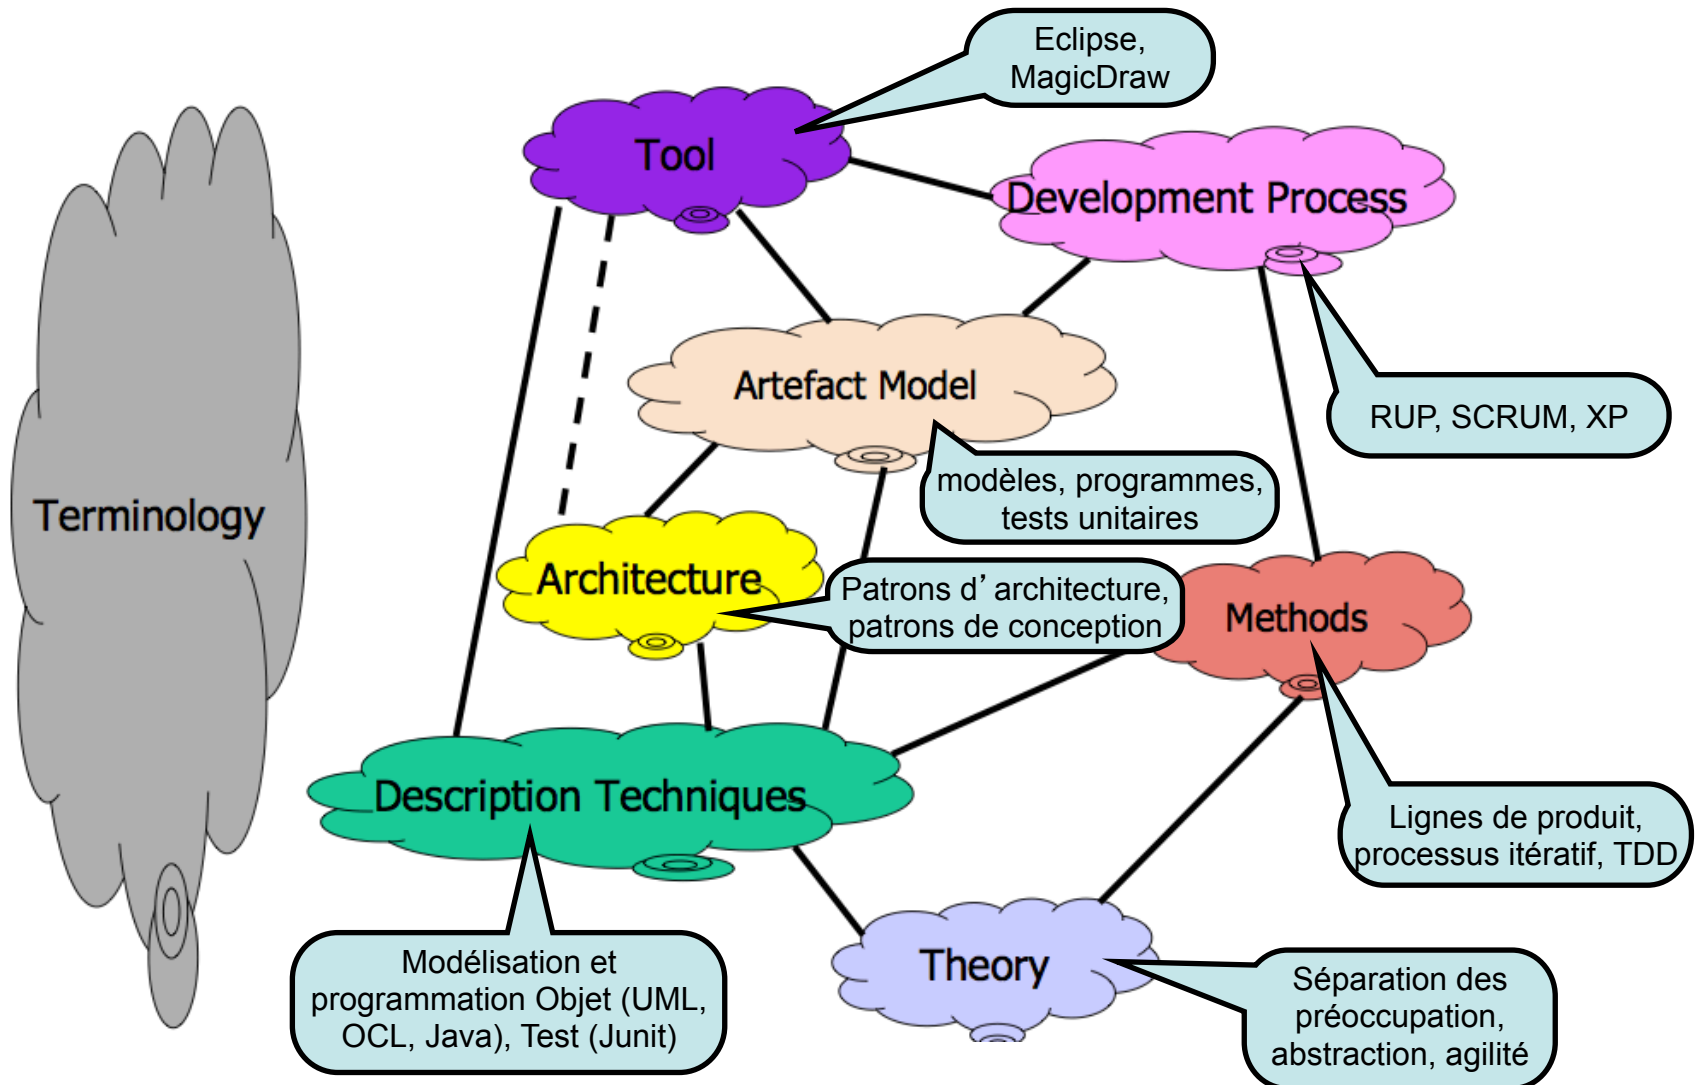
Eclipse, MagicDraw

Tool

Development Process

RUP, SCRUM, XP

Artefact Model

modèles, programmes, tests unitaires

Terminology

Architecture

Patrons d’architecture, patrons de conception

Methods

Description Techniques

Lignes de produit, processus itératif, TDD

Modélisation et programmation Objet (UML, OCL, Java), Test (Junit)

Theory

Séparation des préoccupation, abstraction, agilité